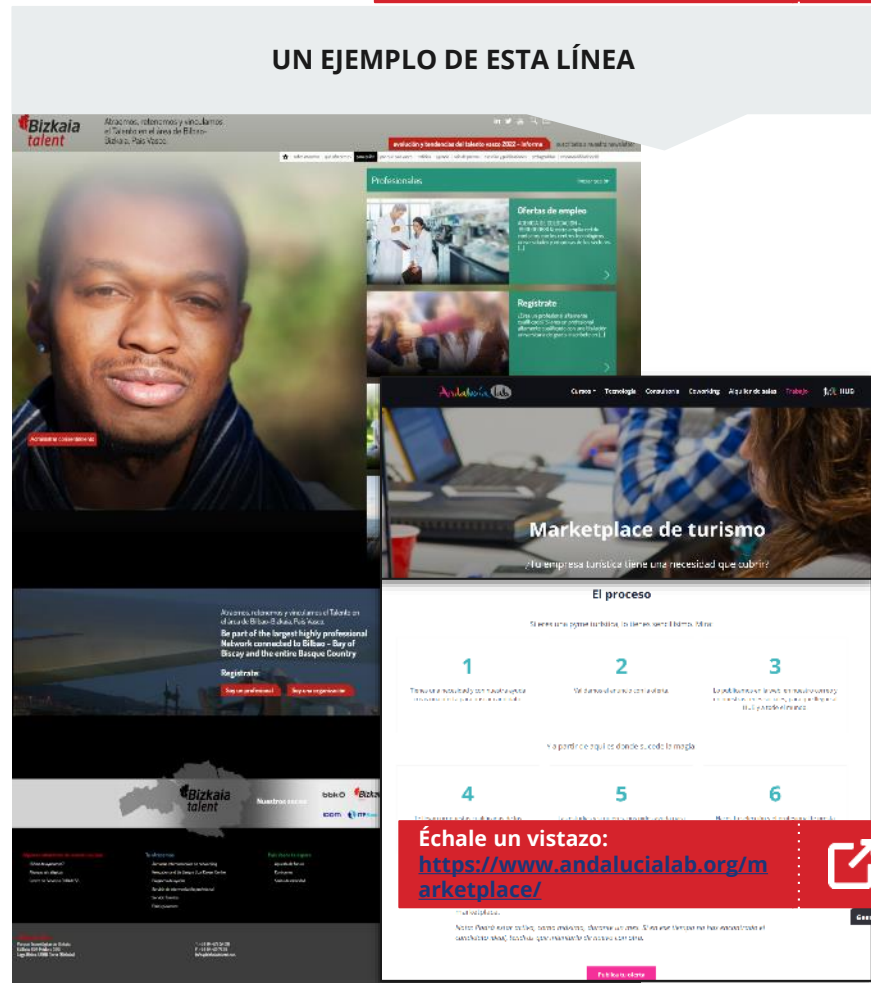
UN EJEMPLO DE ESTA LÍNEA

Bizkaia talent

Atraemos, retenemos y vinculamos el Talento en el área de Bilbao-Bizkaia, País Vasco.

evolución y tendencias del talento vasco 2022 - informe

Profesionales

Ofertas de empleo

Regístrate

Atraemos, retenemos y vinculamos el Talento en el área de Bilbao-Bizkaia, País Vasco.

Be part of the largest highly professional Network connected to Bilbao – Bay of Biscay and the entire Basque Country

Regístrate

Soy un profesional

Soy una organización

Bizkaia talent

Nuestros socios

bbk

Andalucía Lab

Cursos Tecnología Consultoría Coworking Alquiler de salas Trabajo

Marketplace de turismo

¿Tu empresa turística tiene una necesidad que cubrir?

El proceso

1

2

3

4

5

6

Échale un vistazo: https://www.andalucialab.org/marketplace/

Publicar oferta